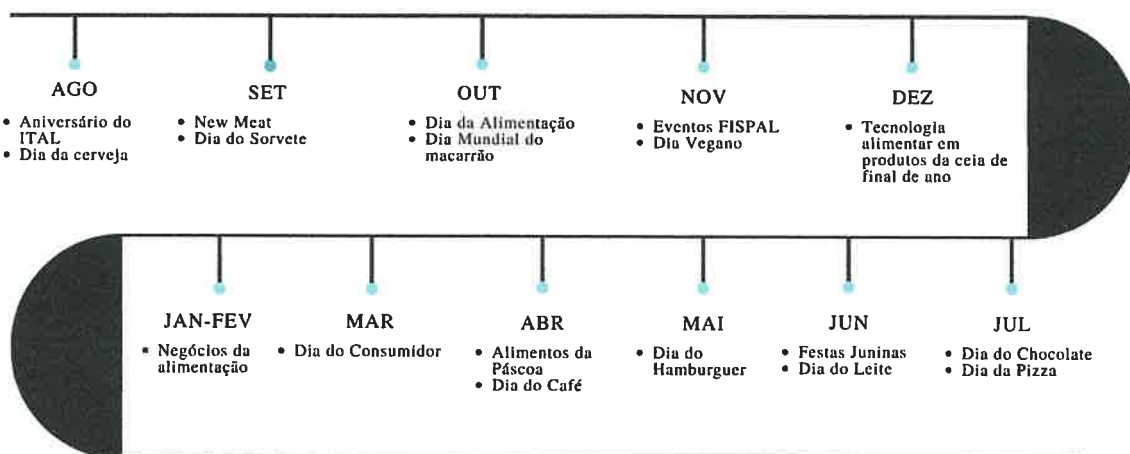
AGO
• Aniversário do ITAL
• Dia da cerveja

SET
• New Meat
• Dia do Sorvete

OUT
• Dia da Alimentação
• Dia Mundial do macarrão

NOV
• Eventos FISPAL
• Dia Vegano

DEZ
• Tecnologia alimentar em produtos da ceia de final de ano

JAN-FEV
• Negócios da alimentação

MAR
• Dia do Consumidor

ABR
• Alimentos da Páscoa
• Dia do Café

MAI
• Dia do Hamburguer

JUN
• Festas Juninas
• Dia do Leite

JUL
• Dia do Chocolate
• Dia da Pizza